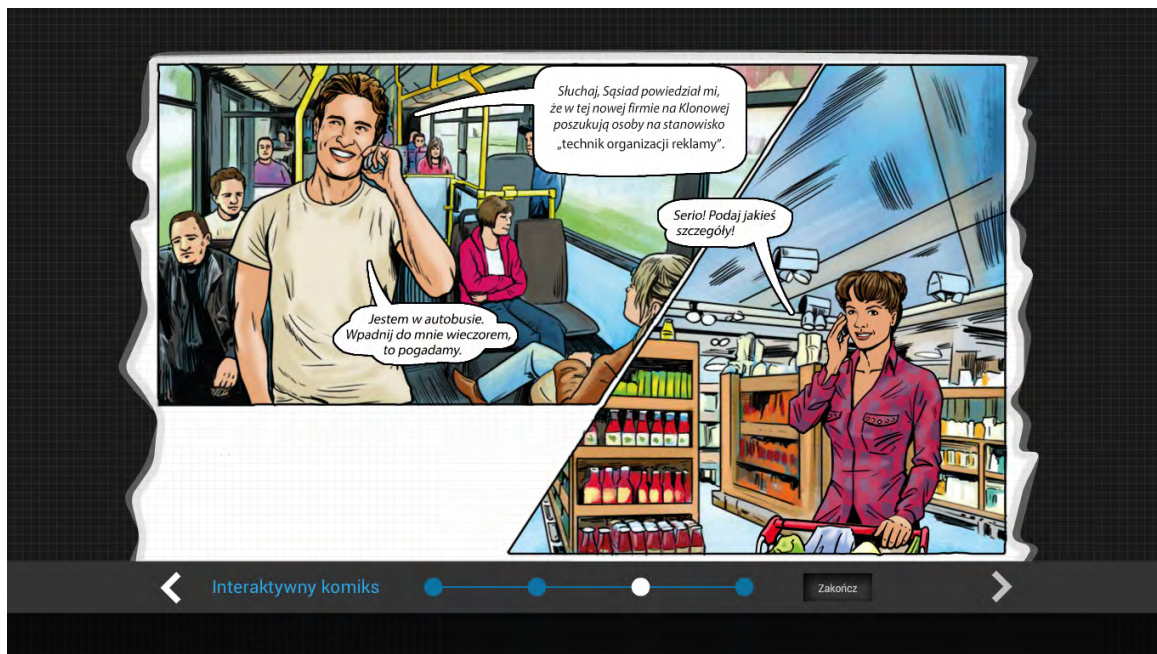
Słuchaj, Sąsiad powiedział mi, że w tej nowej firmie na Klonowej poszukują osoby na stanowisko „technik organizacji reklamy”.

Serio! Podaj jakieś szczegóły!

Jestem w autobusie. Wpadnij do mnie wieczorem, to pogadamy.

Interaktywny komiks

Zakończ